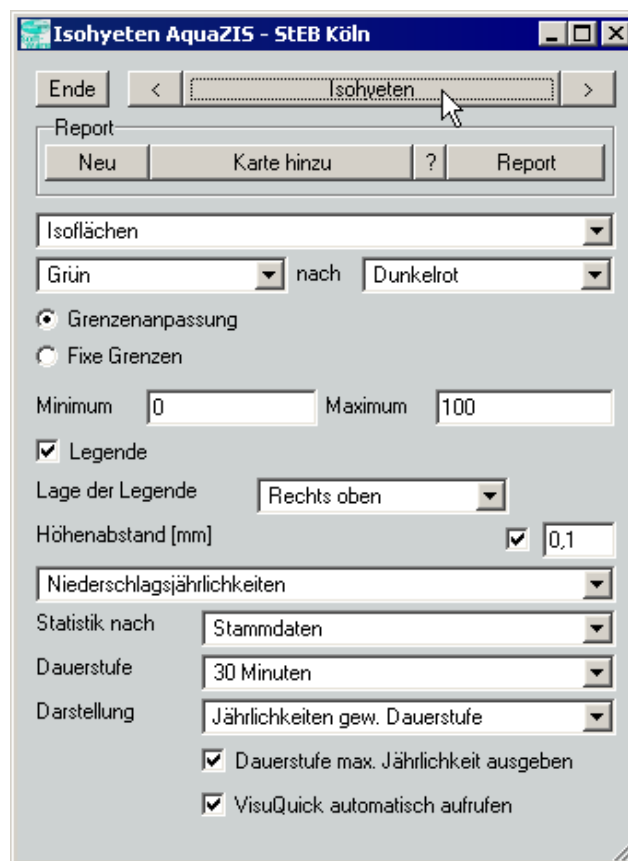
Isohyeten AquaZIS - StEB Köln

Ende
<
Isohyeten
>

Report
Neu
Karte hinzu
?
Report

Isoflächen

Grün
nach
Dunkelrot

Grenzenanpassung
Fixe Grenzen

Minimum
0
Maximum
100

Legende

Lage der Legende
Rechts oben

Höhenabstand [mm]
0,1

Niederschlagsjährlichkeiten

Statistik nach
Stammdaten

Dauerstufe
30 Minuten

Darstellung
Jährlichkeiten gew. Dauerstufe

Dauerstufe max. Jährlichkeit ausgeben

VisuQuick automatisch aufrufen